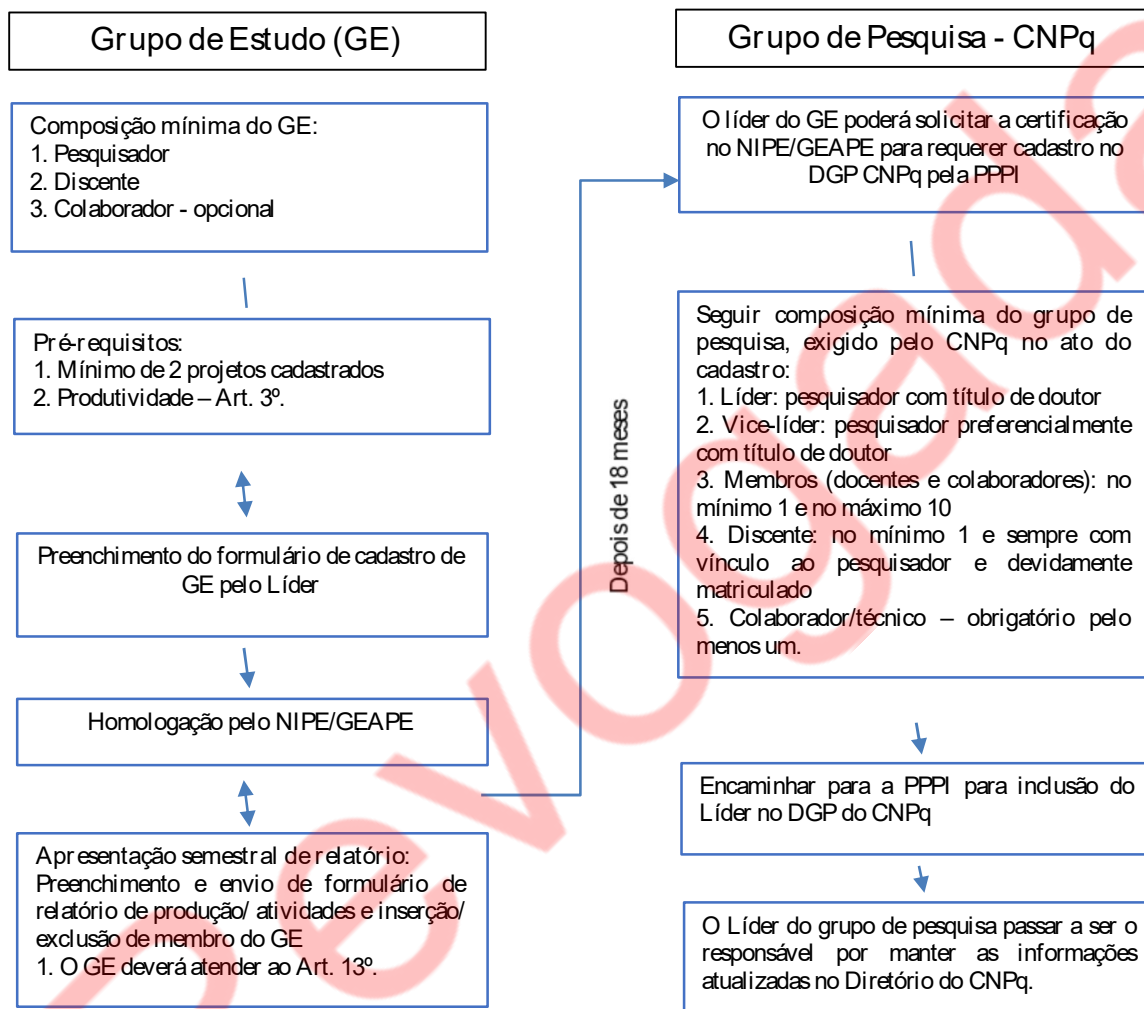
Grupo de Estudo (GE)

Composição mínima do GE:
1. Pesquisador
2. Discente
3. Colaborador - opcional

Pré-requisitos:
1. Mínimo de 2 projetos cadastrados
2. Produtividade – Art. 3º.

Preenchimento do formulário de cadastro de GE pelo Líder

Homologação pelo NIPE/GEAPE

Apresentação semestral de relatório:
Preenchimento e envio de formulário de relatório de produção/ atividades e inserção/ exclusão de membro do GE
1. O GE deverá atender ao Art. 13º.

Depois de 18 meses

Grupo de Pesquisa - CNPq

O líder do GE poderá solicitar a certificação no NIPE/GEAPE para requerer cadastro no DGP CNPq pela PPPI

Seguir composição mínima do grupo de pesquisa, exigido pelo CNPq no ato do cadastro:
1. Líder: pesquisador com título de doutor
2. Vice-líder: pesquisador preferencialmente com título de doutor
3. Membros (docentes e colaboradores): no mínimo 1 e no máximo 10
4. Discente: no mínimo 1 e sempre com vínculo ao pesquisador e devidamente matriculado
5. Colaborador/técnico – obrigatório pelo menos um.

Encaminhar para a PPPI para inclusão do Líder no DGP do CNPq

O Líder do grupo de pesquisa passar a ser o responsável por manter as informações atualizadas no Diretório do CNPq.

sevoada